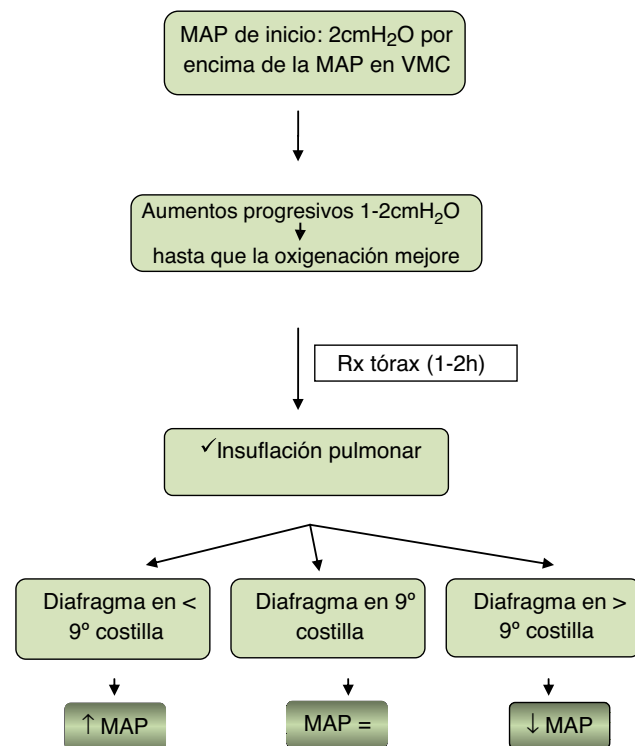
MAP de inicio: 2cm$H_2O$ por encima de la MAP en VMC

Aumentos progresivos 1-2cm$H_2O$ hasta que la oxigenación mejore

Rx tórax (1-2h)

✓Insuflación pulmonar

Diafragma en < 9º costilla

Diafragma en 9º costilla

Diafragma en > 9º costilla

↑ MAP

MAP =

↓ MAP